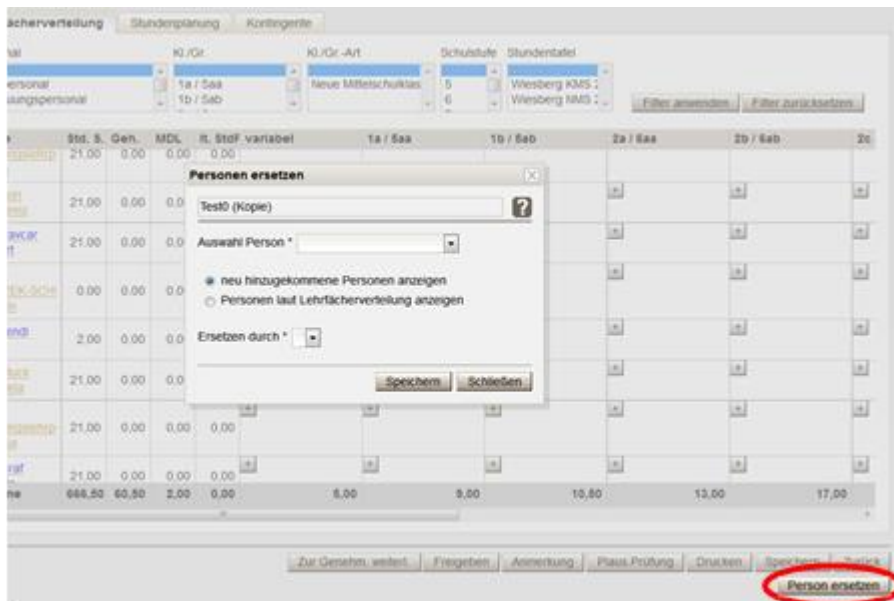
ächerverteilung | Stundenplanung | Kontingente

nal
ersonal
ungspersonal

Kl./Gr.
1a / 5aa
1b / 5ab

Kl./Gr.-Art
Neue Mittelschulklas

Schulstufe
5
6

Stundentafel
Wiesberg KMS
Wiesberg NMS

Filter anwenden | Filter zurücksetzen

| e | Std. S. | Gen. | MDL | lt. StdF | variabel | 1a / 5aa | 1b / 5ab | 2a / 6aa | 2b / 6ab | 2c |
|---|---|---|---|---|---|---|---|---|---|---|
| | 21,00 | 0,00 | 0,00 | 0,00 | | | | | | |
| | 21,00 | 0,00 | 0,0 | | | | | | | |
| | 21,00 | 0,00 | 0,0 | | | | | | | |
| | 0,00 | 0,00 | 0,0 | | | | | | | |
| | 2,00 | 0,00 | 0,0 | | | | | | | |
| | 21,00 | 0,00 | 0,0 | | | | | | | |
| | 21,00 | 0,00 | 0,00 | 0,00 | | | | | | |
| | 21,00 | 0,00 | 0,00 | 0,00 | | | | | | |
| he | 666,50 | 60,50 | 2,00 | 0,00 | | 6,00 | 9,00 | 10,50 | 13,00 | 17,00 |

Personen ersetzen

Test0 (Kopie)

Auswahl Person *

neu hinzugekommene Personen anzeigen
Personen laut Lehrfächerverteilung anzeigen

Ersetzen durch *

Speichern | Schließen

Zur Genehm. weiterl. | Freigeben | Anmerkung | Plaus.Prüfung | Drucken | Speichern | Zurück

Person ersetzen